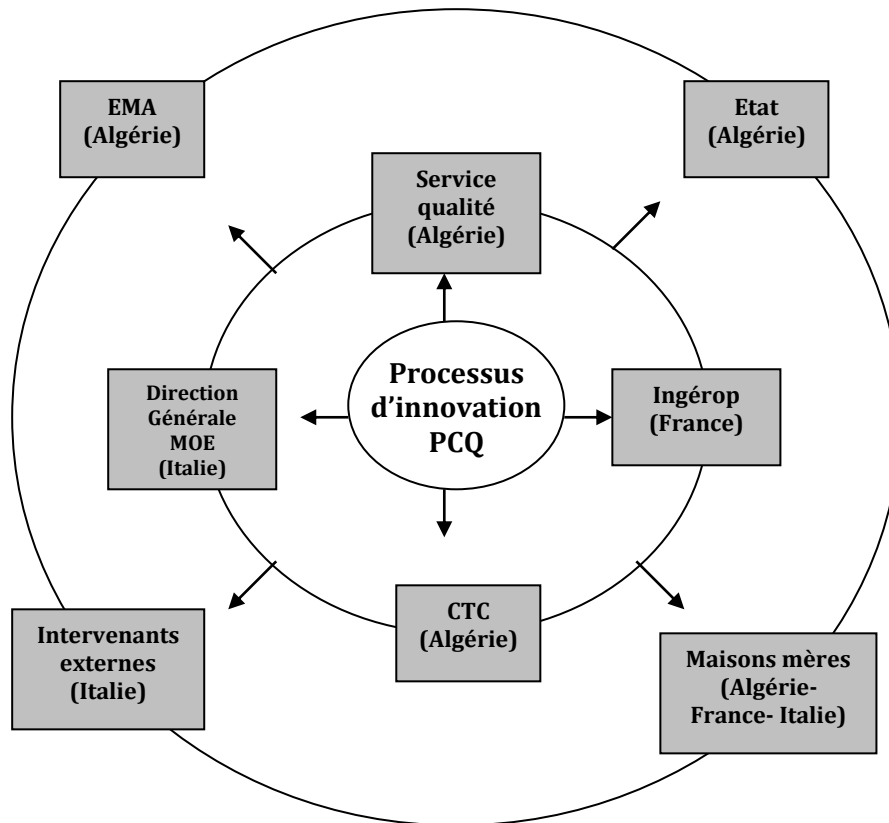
EMA (Algérie)

Etat (Algérie)

Service qualité (Algérie)

Processus d'innovation PCQ

Direction Générale MOE (Italie)

Ingérop (France)

CTC (Algérie)

Intervenants externes (Italie)

Maisons mères (Algérie- France- Italie)